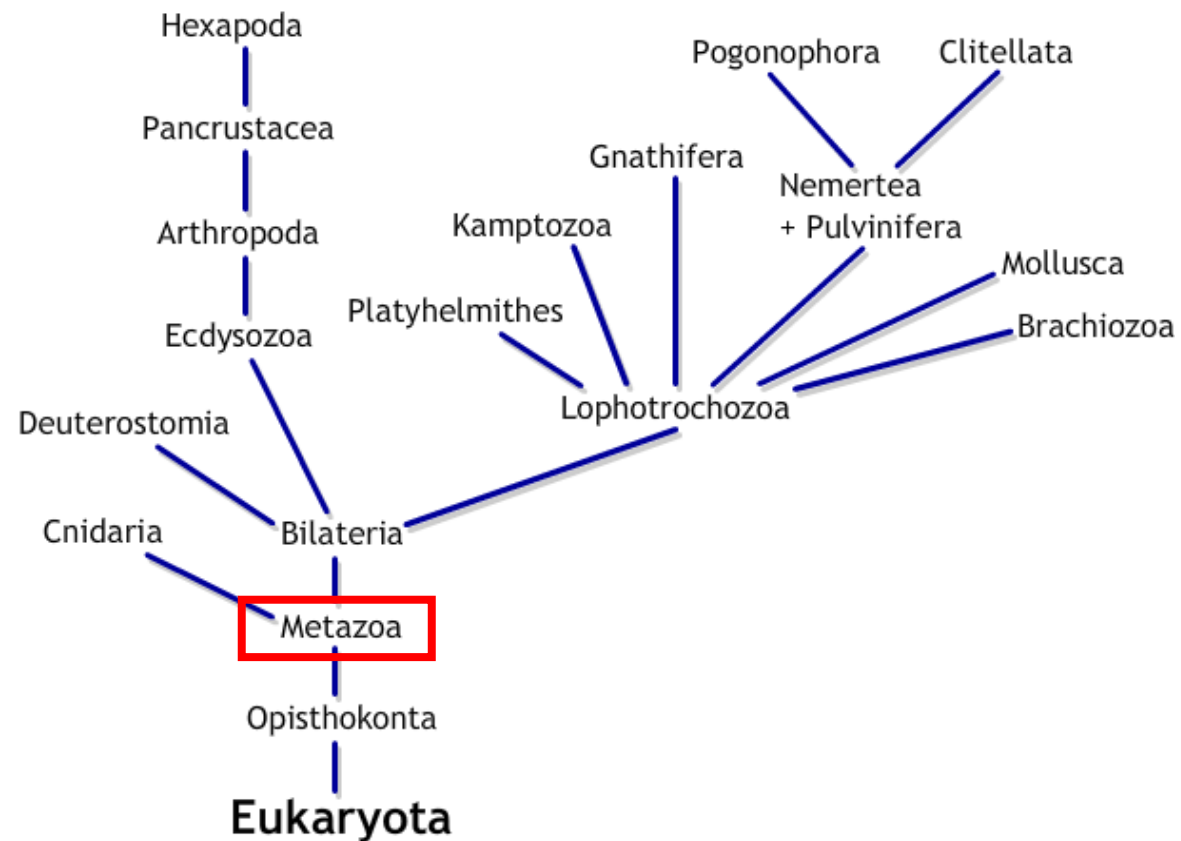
Hexapoda
Pancrustacea
Arthropoda
Ecdysozoa
Deuterostomia
Cnidaria
Bilateria
Metazoa
Opisthokonta
Eukaryota

Pogonophora
Clitellata
Gnathifera
Nemertea
+ Pulvinifera
Kamptozoa
Mollusca
Platyhelminthes
Brachiozoa
Lophotrochozoa